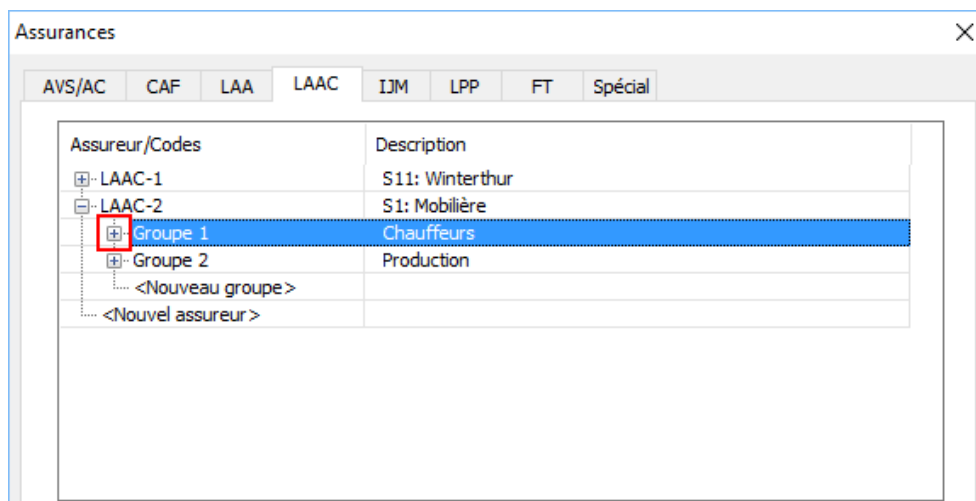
Assurances

AVS/AC CAF LAA LAAC IJM LPP FT Spécial

| Assureur/Codes | Description |
|---|---|
| LAAC-1 | S11: Winterthur |
| LAAC-2 | S1: Mobilière |
| Groupe 1 | Chauffeurs |
| Groupe 2 | Production |
| <Nouveau groupe> | |
| <Nouvel assureur> | |